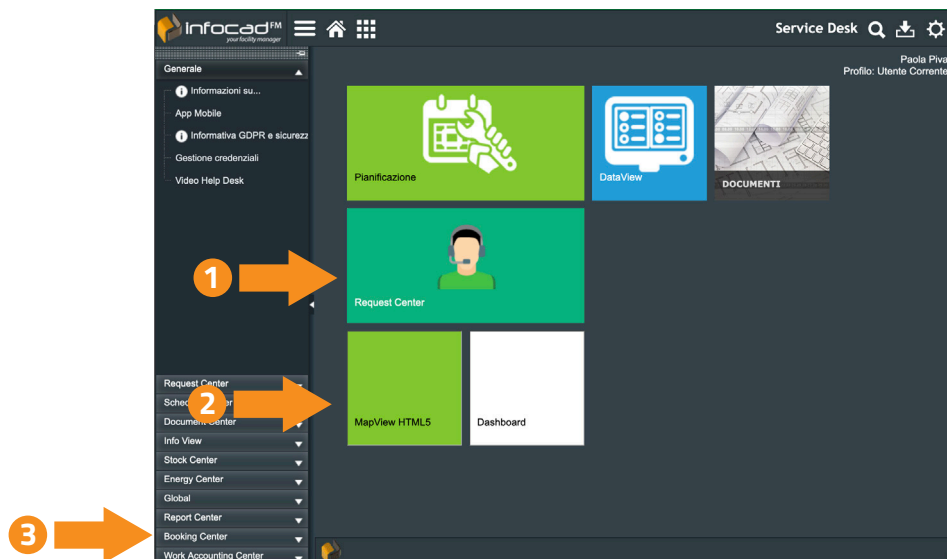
Infocad FM
your facility manager

Service Desk

Paola Piva
Profilo: Utente Corrente

Generale
Informazioni su...
App Mobile
Informativa GDPR e sicurezz
Gestione credenziali
Video Help Desk

Pianificazione
DataView
DOCUMENTI
1
Request Center
2
MapView HTML5
Dashboard

Request Center
Sched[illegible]er
Document Center
Info View
Stock Center
Energy Center
Global
Report Center
3
Booking Center
Work Accounting Center